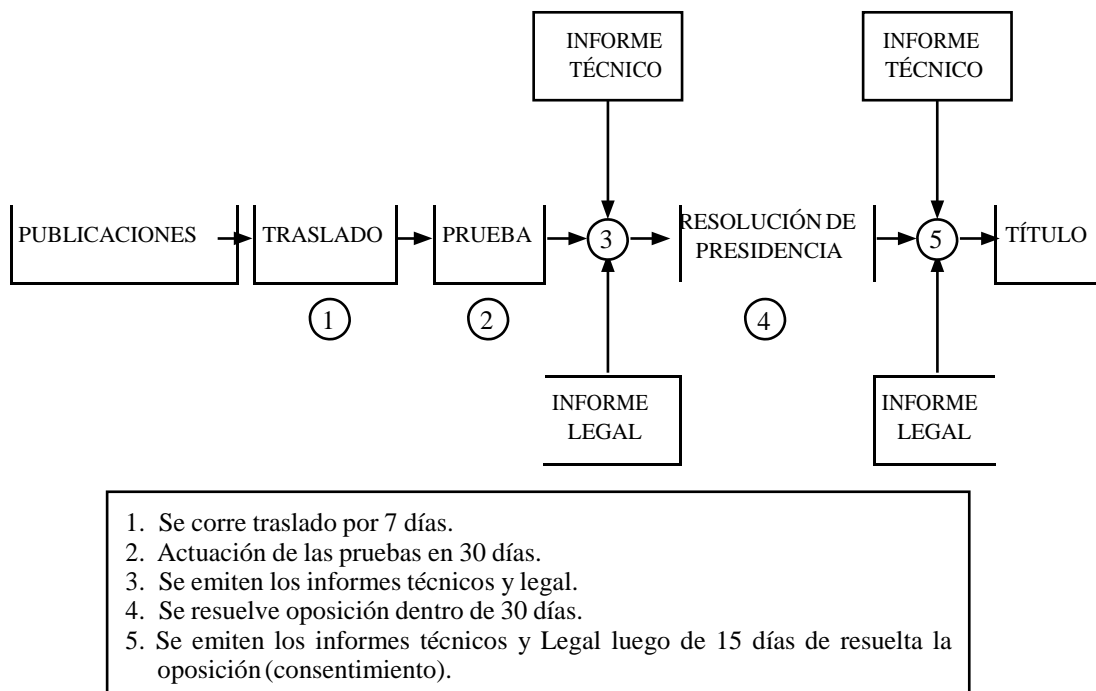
INFORME TÉCNICO

INFORME TÉCNICO

PUBLICACIONES

TRASLADO

PRUEBA

3

RESOLUCIÓN DE PRESIDENCIA

5

TÍTULO

1

2

4

INFORME LEGAL

INFORME LEGAL

1. Se corre traslado por 7 días.
2. Actuación de las pruebas en 30 días.
3. Se emiten los informes técnicos y legal.
4. Se resuelve oposición dentro de 30 días.
5. Se emiten los informes técnicos y Legal luego de 15 días de resuelta la oposición (consentimiento).